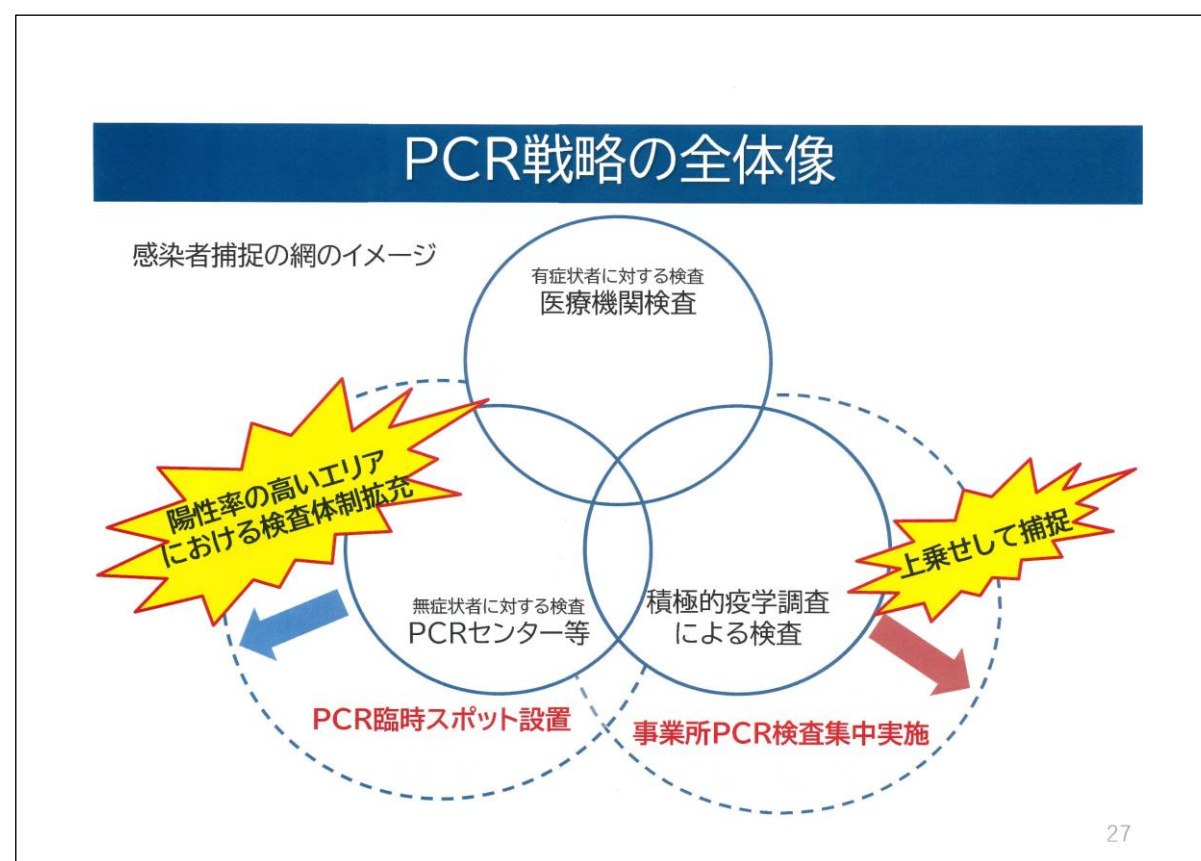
PCR戦略の全体像

感染者捕捉の網のイメージ

有症状者に対する検査
医療機関検査

陽性率の高いエリアにおける検査体制拡充

無症状者に対する検査
PCRセンター等

積極的疫学調査による検査

上乗せして捕捉

PCR臨時スポット設置

事業所PCR検査集中実施

27